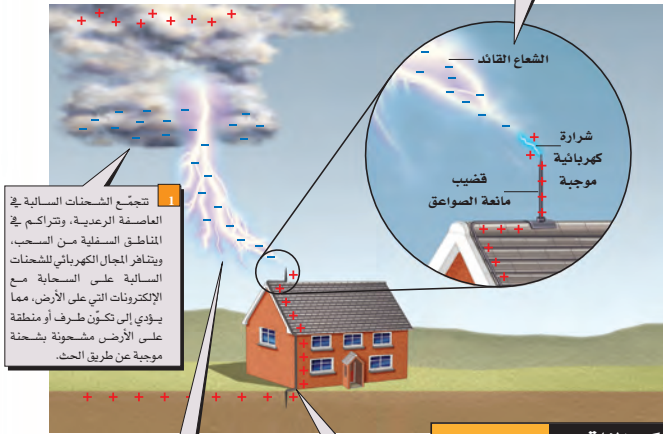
1 تتجمّع الشحنات السالبة في العاصفة الرعدية، وتتراكم في المناطق السفلية من السحب، ويتنافر المجال الكهربائي للشحنات السالبة على السحابة مع الإلكترونات التي على الأرض، مما يؤدي إلى تكوّن طرف أو منطقة على الأرض مشحونة بشحنة موجبة عن طريق الحث.

الشعاع القائد

شرارة كهربائية موجبة

قضيب مانعة الصواعق